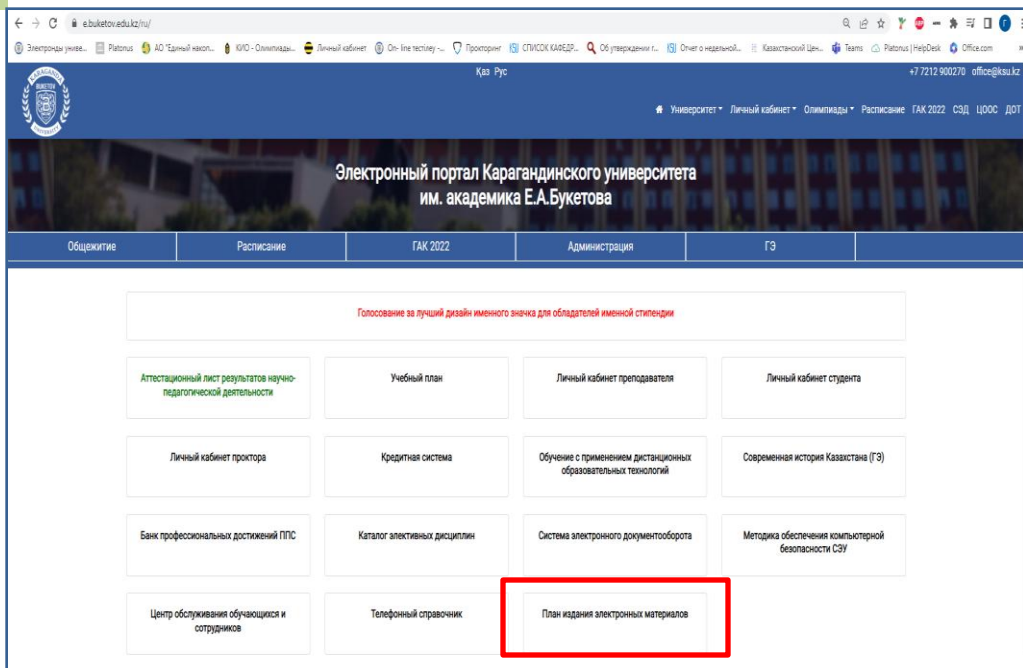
e.buketov.edu.kz/ru/

Электронды униве... Platonus АО "Единый накоп... КИО - Олимпиады... Личный кабинет On- line тестiлеу -... Прокторинг СПИСОК КАФЕДР... Об утверждении г... Отчет о недельной... Казахстанский Цен... Teams Platonus | HelpDesk Office.com

Қаз Рус

+7 7212 900270 office@ksu.kz

Университет Личный кабинет Олимпиады Расписание ГАК 2022 СЭД ЦООС ДОТ

Электронный портал Карагандинского университета им. академика Е.А.Букетова

| Общежитие | Расписание | ГАК 2022 | Администрация | ГЭ |
|---|---|---|---|---|

Голосование за лучший дизайн именного значка для обладателей именной стипендии

Аттестационный лист результатов научно-педагогической деятельности

Учебный план

Личный кабинет преподавателя

Личный кабинет студента

Личный кабинет проктора

Кредитная система

Обучение с применением дистанционных образовательных технологий

Современная история Казахстана (ГЭ)

Банк профессиональных достижений ППС

Каталог элективных дисциплин

Система электронного документооборота

Методика обеспечения компьютерной безопасности СЭУ

Центр обслуживания обучающихся и сотрудников

Телефонный справочник

План издания электронных материалов